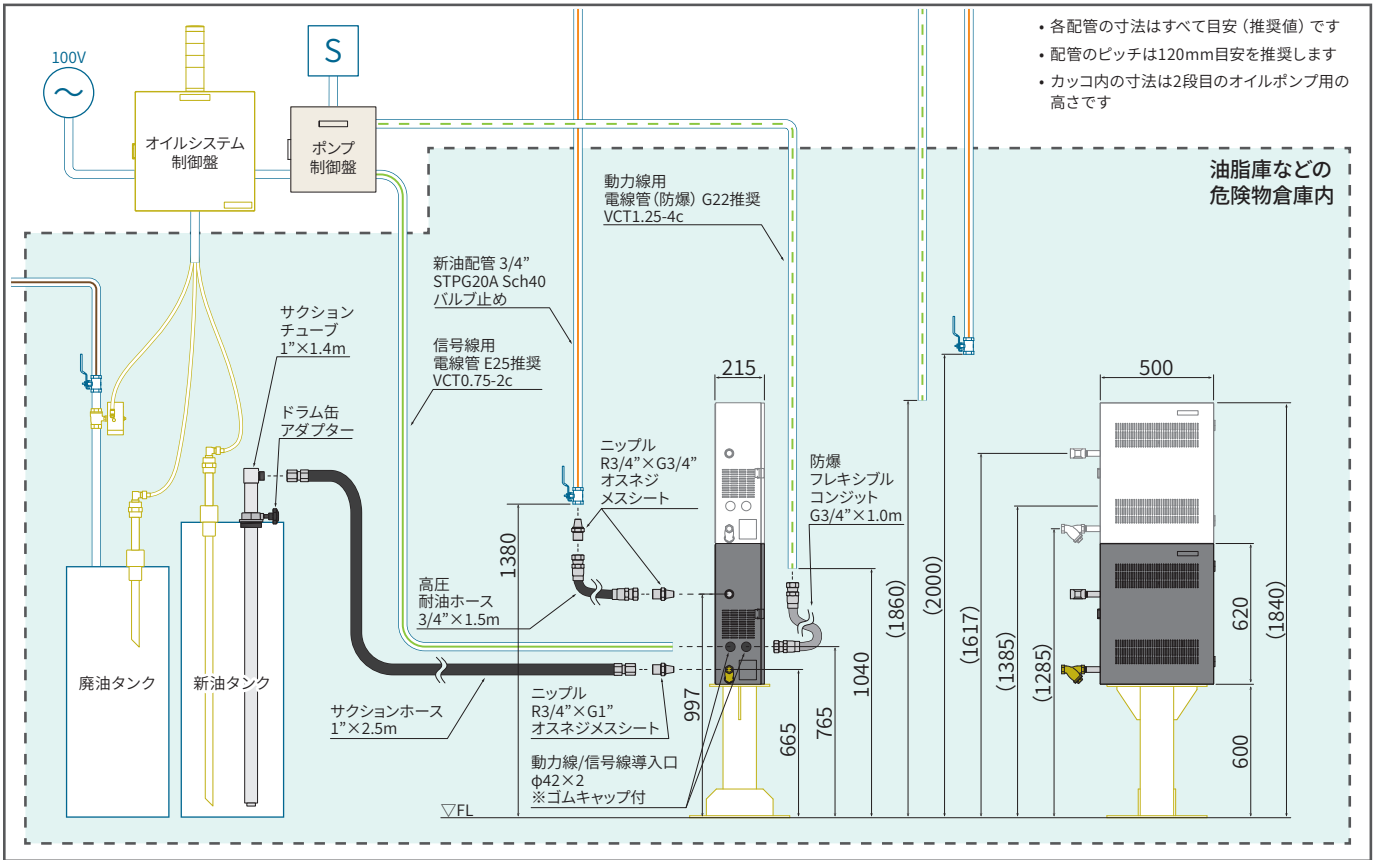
• 各配管の寸法はすべて目安（推奨値）です
• 配管のピッチは120mm目安を推奨します
• カッコ内の寸法は2段目のオイルポンプ用の高さです

100V

オイルシステム
制御盤

S

ポンプ
制御盤

油脂庫などの
危険物倉庫内

動力線用
電線管（防爆）G22推奨
VCT1.25-4c

新油配管 3/4”
STPG20A Sch40
バルブ止め

信号線用
電線管 E25推奨
VCT0.75-2c

サクション
チューブ
1”×1.4m

ドラム缶
アダプター

ニップル
R3/4”×G3/4”
オスネジ
メスシート

215

500

防爆
フレキシブル
コンジット
G3/4”×1.0m

1380

高圧
耐油ホース
3/4”×1.5m

(1860)

(2000)

(1617)

(1385)

(1285)

620

(1840)

1040

765

665

997

600

廃油タンク

新油タンク

サクションホース
1”×2.5m

ニップル
R3/4”×G1”
オスネジメスシート

動力線/信号線導入口
φ42×2
※ゴムキャップ付

▽FL